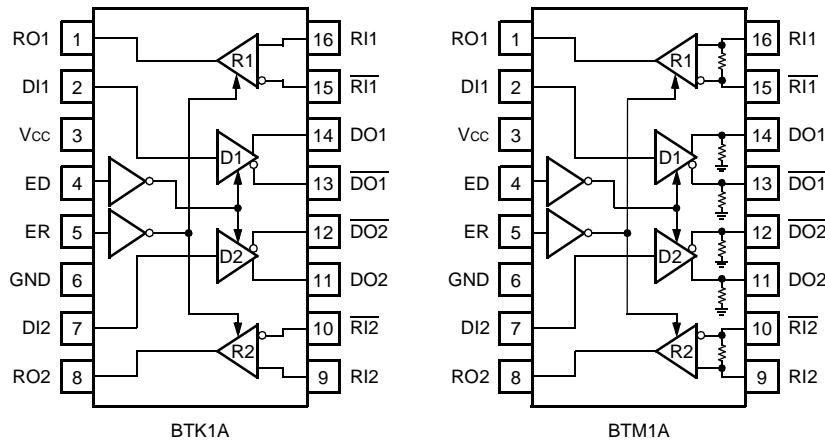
RO1 1
DI1 2
Vcc 3
ED 4
ER 5
GND 6
DI2 7
RO2 8
16 RI1
15 $\overline{RI1}$
14 DO1
13 $\overline{DO1}$
12 $\overline{DO2}$
11 DO2
10 $\overline{RI2}$
9 RI2
R1
D1
D2
R2
BTK1A

RO1 1
DI1 2
Vcc 3
ED 4
ER 5
GND 6
DI2 7
RO2 8
16 RI1
15 $\overline{RI1}$
14 DO1
13 $\overline{DO1}$
12 $\overline{DO2}$
11 DO2
10 $\overline{RI2}$
9 RI2
R1
D1
D2
R2
BTM1A